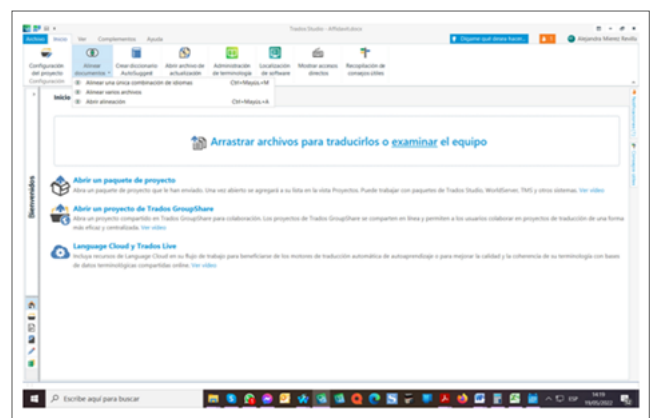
Trados Studio - AProbeALdocx

Archivo Inicio Ver Complementos Ayuda

Dígame qué desea hacer...

Alejandra Méndez Revilla

Configuración del proyecto

Alinear documentos

Crear diccionario AutoSuggest

Abrir archivo de actualización

Administración de terminología

Localización de software

Mostrar accesos directos

Recopilación de consejos útiles

Configuración

Alinear una única combinación de idiomas Ctrl+Mayús+M

Alinear varios archivos

Abrir alineación Ctrl+Mayús+A

Inicio

Bienvenido

Arrastrar archivos para traducirlos o examinar el equipo

Abrir un paquete de proyecto

Abra un paquete de proyecto que le han enviado. Una vez abierto se agregará a su lista en la vista Proyectos. Puede trabajar con paquetes de Trados Studio, WorldServer, TMS y otros sistemas. Ver vídeo

Abrir un proyecto de Trados GroupShare

Abra un proyecto compartido en Trados GroupShare para colaboración. Los proyectos de Trados GroupShare se comparten en línea y permiten a los usuarios colaborar en proyectos de traducción de una forma más eficaz y centralizada. Ver vídeo

Language Cloud y Trados Live

Incluya recursos de Language Cloud en su flujo de trabajo para beneficiarse de los motores de traducción automática de autoaprendizaje o para mejorar la calidad y la coherencia de su terminología con bases de datos terminológicas compartidas online. Ver vídeo

Escribe aquí para buscar

ESP 14:15 19/05/2022